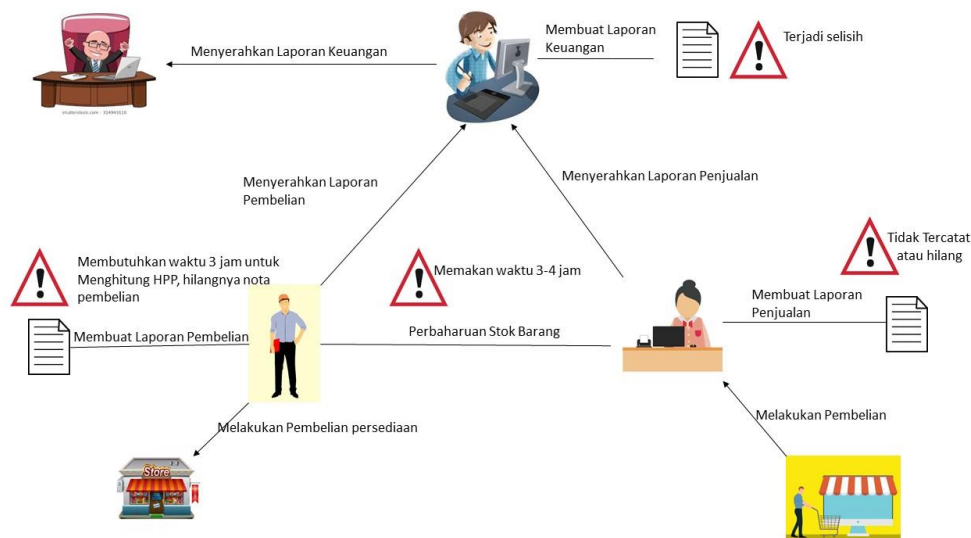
Menyerahkan Laporan Keuangan

shutterstock.com · 324940616

Membuat Laporan Keuangan

Terjadi selisih

Menyerahkan Laporan Pembelian

Menyerahkan Laporan Penjualan

Tidak Tercatat atau hilang

Membutuhkan waktu 3 jam untuk Menghitung HPP, hilangnya nota pembelian

Memakan waktu 3-4 jam

Membuat Laporan Penjualan

Membuat Laporan Pembelian

Perbaharuan Stok Barang

Melakukan Pembelian

Melakukan Pembelian persediaan

Store